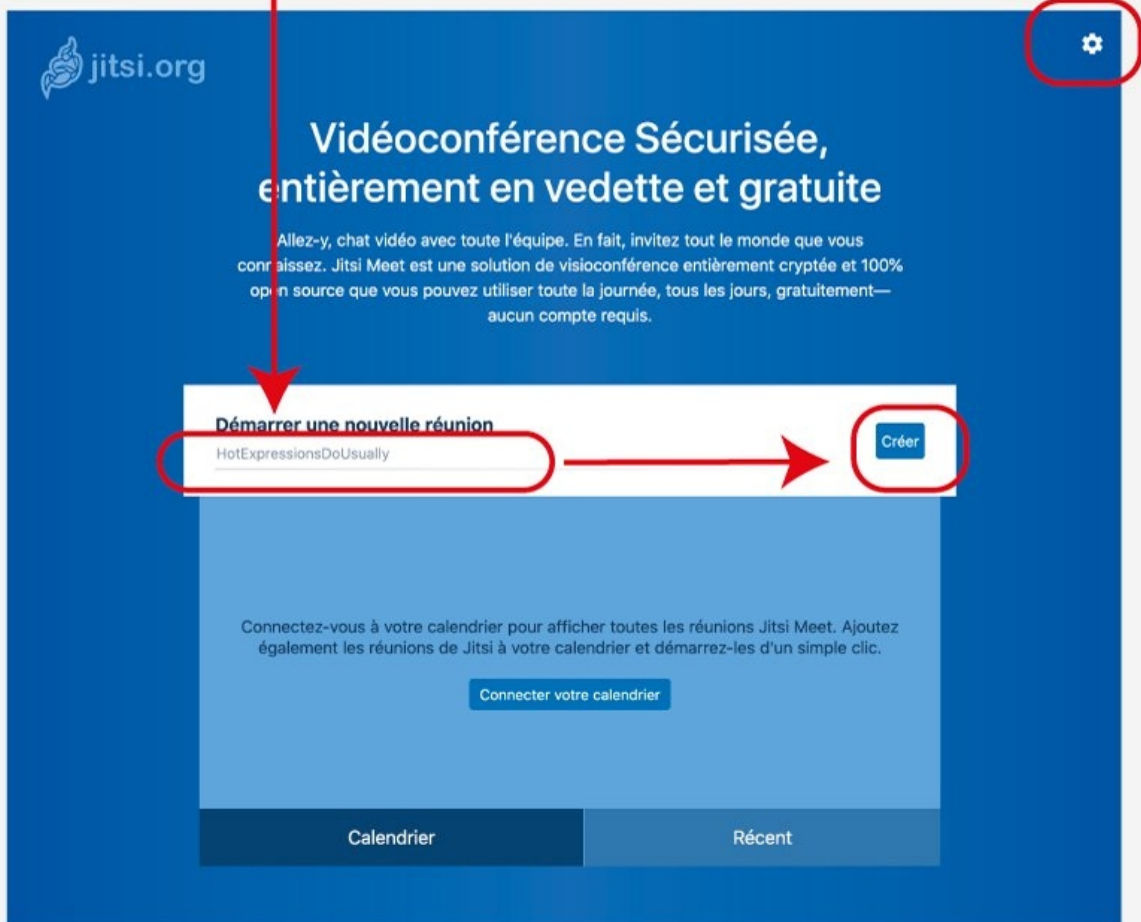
jitsi.org

Vidéoconférence Sécurisée, entièrement en vedette et gratuite

Allez-y, chat vidéo avec toute l'équipe. En fait, invitez tout le monde que vous connaissez. Jitsi Meet est une solution de visioconférence entièrement cryptée et 100% open source que vous pouvez utiliser toute la journée, tous les jours, gratuitement— aucun compte requis.

Démarrer une nouvelle réunion

HotExpressionsDoUsually

Créer

Connectez-vous à votre calendrier pour afficher toutes les réunions Jitsi Meet. Ajoutez également les réunions de Jitsi à votre calendrier et démarrez-les d'un simple clic.

Connecter votre calendrier

Calendrier

Récent